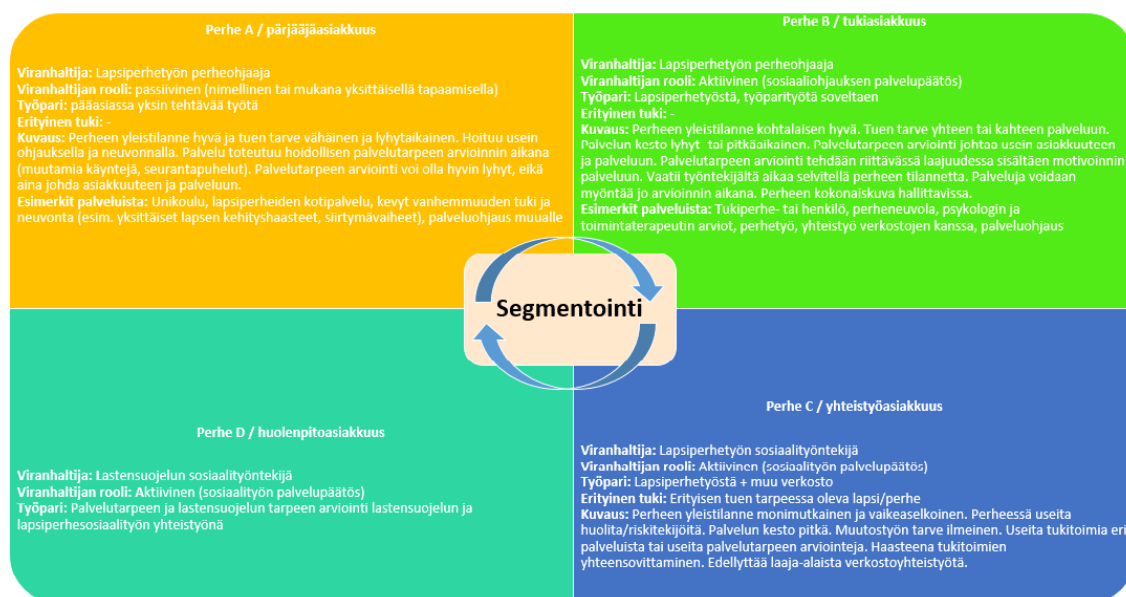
Perhe A / pärjääjäasiakkuus

**Viranhaltija:** Lapsiperhetyön perheohjaaja
**Viranhaltijan rooli:** passiivinen (nimellinen tai mukana yksittäisellä tapaamisella)
**Työpari:** pääasiassa yksin tehtävää työtä
**Erityinen tuki:** -
**Kuvaus:** Perheen yleistilanne hyvä ja tuen tarve vähäinen ja lyhytaikainen. Hoituu usein ohjauksella ja neuvonnalla. Palvelu toteutuu hoidollisen palvelutarpeen arvioinnin aikana (muutamia käyntejä, seurantapuhelut). Palvelutarpeen arviointi voi olla hyvin lyhyt, eikä aina johda asiakkuuteen ja palveluun.
**Esimerkit palveluista:** Unikoulu, lapsiperheiden kotipalvelu, kevyt vanhemmuuden tuki ja neuvonta (esim. yksittäiset lapsen kehityshaasteet, siirtymävaiheet), palveluohjaus muualle

Perhe B / tukiasiakkuus

**Viranhaltija:** Lapsiperhetyön perheohjaaja
**Viranhaltijan rooli:** Aktiivinen (sosiaaliohjauksen palvelupäätös)
**Työpari:** Lapsiperhetyöstä, työparityötä soveltaen
**Erityinen tuki:** -
**Kuvaus:** Perheen yleistilanne kohtalaisen hyvä. Tuen tarve yhteen tai kahteen palveluun. Palvelun kesto lyhyt tai pitkäaikainen. Palvelutarpeen arviointi johtaa usein asiakkuuteen ja palveluun. Palvelutarpeen arviointi tehdään riittävässä laajuudessa sisältäen motivoinnin palveluun. Vaatii työntekijältä aikaa selvitellä perheen tilannetta. Palveluja voidaan myöntää jo arvioinnin aikana. Perheen kokonaiskuva hallittavissa.
**Esimerkit palveluista:** Tukiperhe- tai henkilö, perheneuvola, psykologin ja toimintaterapeutin arviot, perhetyö, yhteistyö verkostojen kanssa, palveluohjaus

Segmentointi

Perhe D / huolenpitoasiakkuus

**Viranhaltija:** Lastensuojelun sosiaalityöntekijä
**Viranhaltijan rooli:** Aktiivinen (sosiaalityön palvelupäätös)
**Työpari:** Palvelutarpeen ja lastensuojelun tarpeen arviointi lastensuojelun ja lapsiperhesosiaalityön yhteistyönä

Perhe C / yhteistyöasiakkuus

**Viranhaltija:** Lapsiperhetyön sosiaalityöntekijä
**Viranhaltijan rooli:** Aktiivinen (sosiaalityön palvelupäätös)
**Työpari:** Lapsiperhetyöstä + muu verkosto
**Erityinen tuki:** Erityisen tuen tarpeessa oleva lapsi/perhe
**Kuvaus:** Perheen yleistilanne monimutkainen ja vaikeaselkoinen. Perheessä useita huolita/riskitekijöitä. Palvelun kesto pitkä. Muutostyön tarve ilmeinen. Useita tukitoimia eri palveluista tai useita palvelutarpeen arviointeja. Haasteena tukitoimien yhteensovittaminen. Edellyttää laaja-alaista verkostoyhteistyötä.